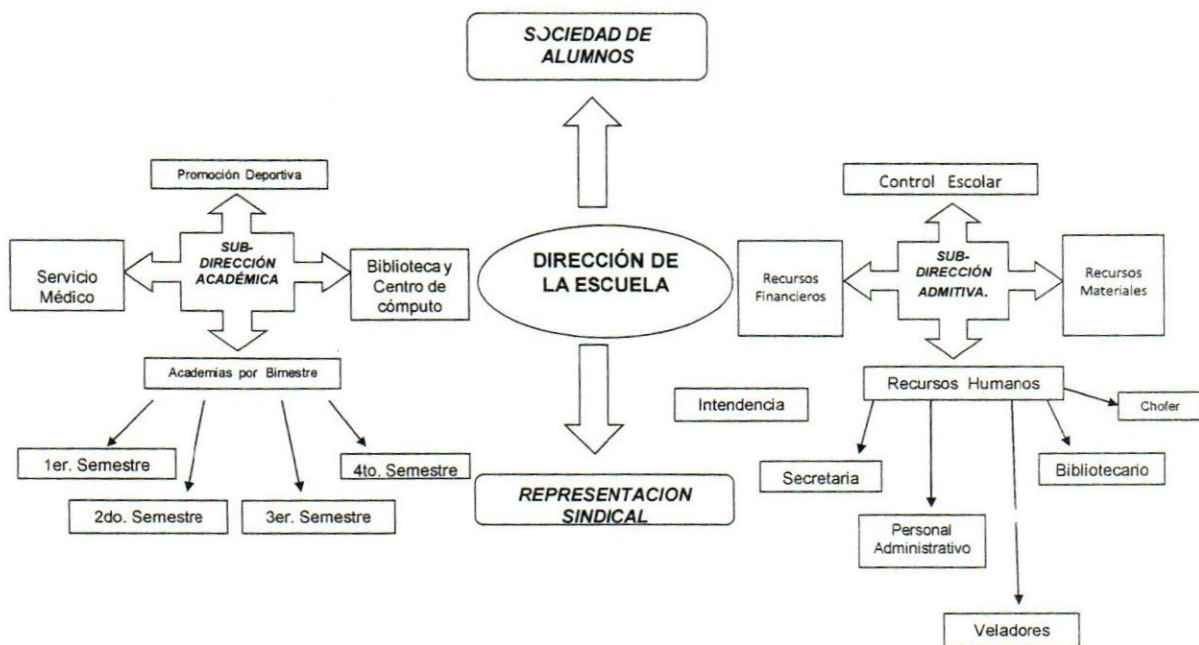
SOCIEDAD DE ALUMNOS

Promoción Deportiva

Servicio Médico

SUB-DIRECCIÓN ACADÉMICA

Biblioteca y Centro de cómputo

DIRECCIÓN DE LA ESCUELA

Control Escolar

Recursos Financieros

SUB-DIRECCIÓN ADMITIVA.

Recursos Materiales

Academias por Bimestre

1er. Semestre

2do. Semestre

3er. Semestre

4to. Semestre

Intendencia

REPRESENTACION SINDICAL

Recursos Humanos

Chofer

Secretaria

Bibliotecario

Personal Administrativo

Veladores